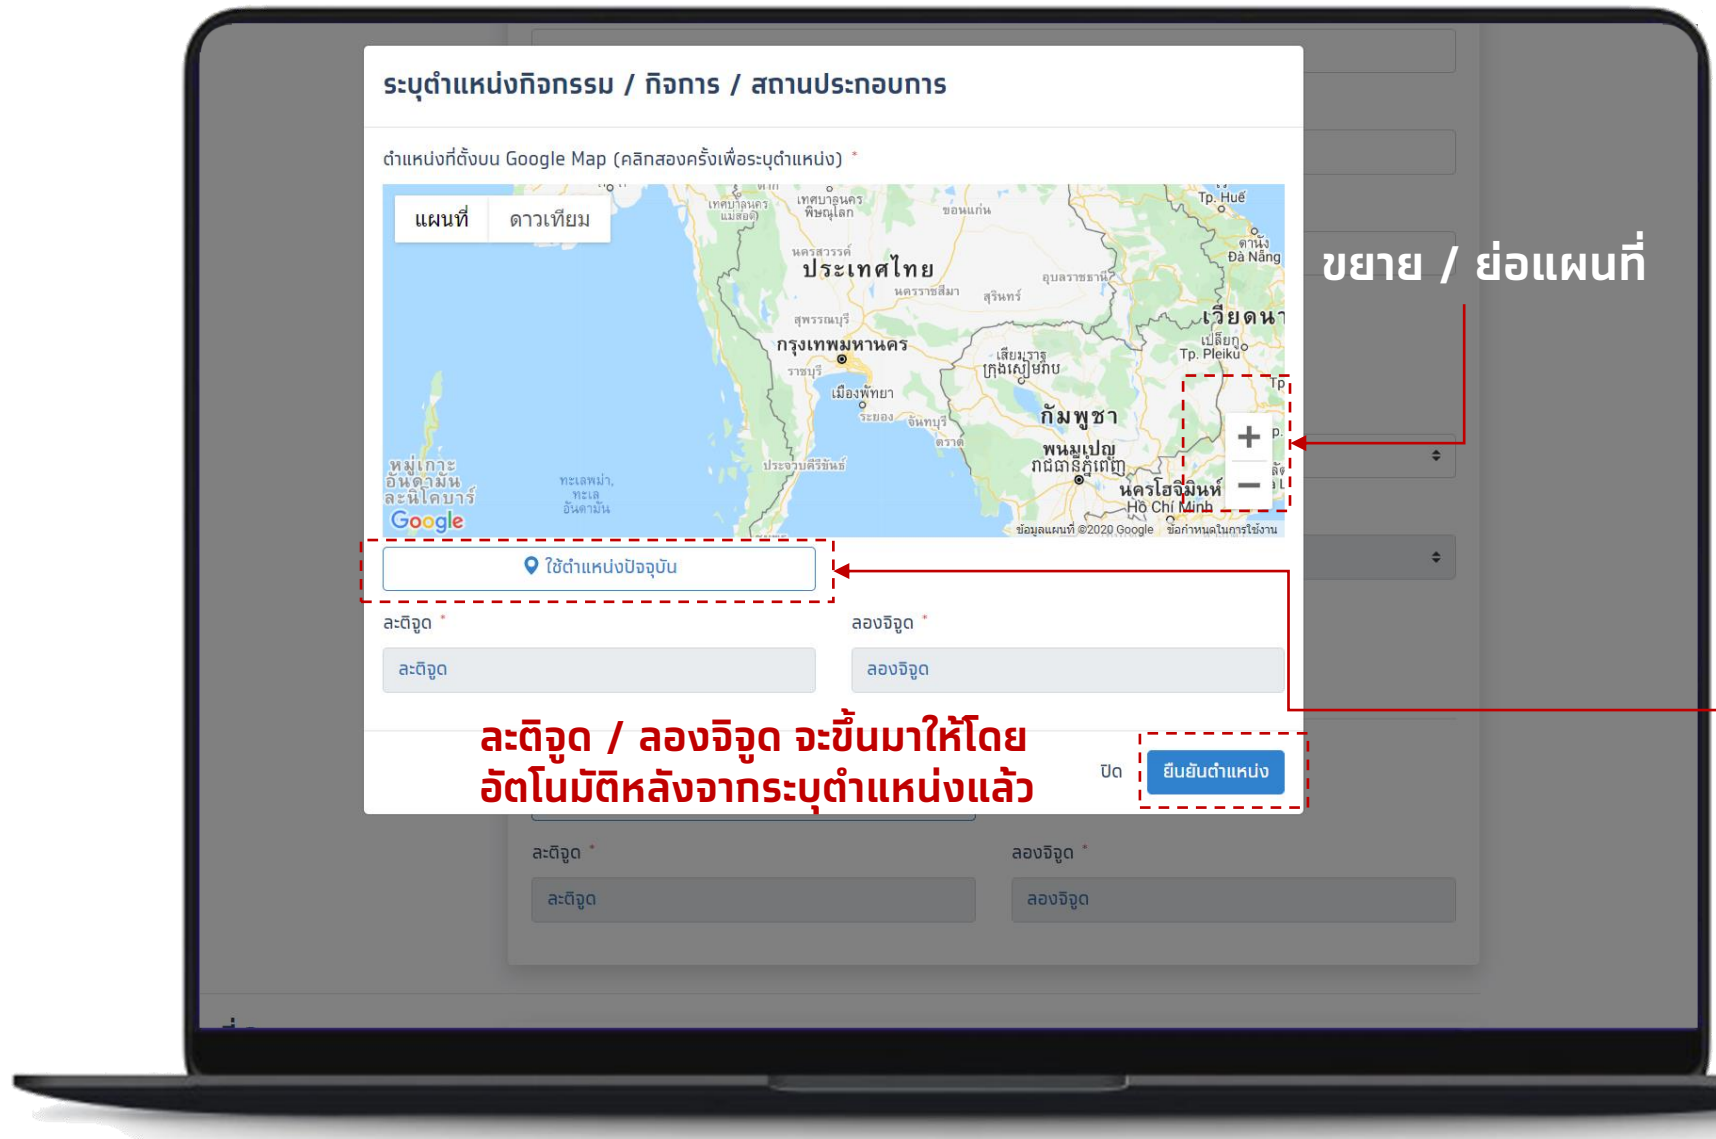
ระบุตำแหน่งกิจกรรม / กิจการ / สถานประกอบการ

ตำแหน่งที่ตั้งบน Google Map (คลิกสองครั้งเพื่อระบุตำแหน่ง) *

แผนที่ ดาวเทียม

ประเทศไทย
กรุงเทพมหานคร
กัมพูชา
พนมเปญ
นครโฮจิมินห์
Ho Chi Minh
เวียดนา
Tp. Huế
Đà Nẵng
Tp. Pleiku
เสียมราฐ
เมืองพัทยา
หมู่เกาะอันดามันและนิโคบาร์
ทะเลอันดามัน
Google
ข้อมูลแผนที่ ©2020 Google ข้อกำหนดในการใช้งาน

+
−

ขยาย / ย่อแผนที่

ใช้ตำแหน่งปัจจุบัน

ละติจูด *
ละติจูด

ลองจิจูด *
ลองจิจูด

ละติจูด / ลองจิจูด จะขึ้นมาให้โดยอัตโนมัติหลังจากระบุตำแหน่งแล้ว

ปิด
ยืนยันตำแหน่ง

ละติจูด *
ละติจูด

ลองจิจูด *
ลองจิจูด